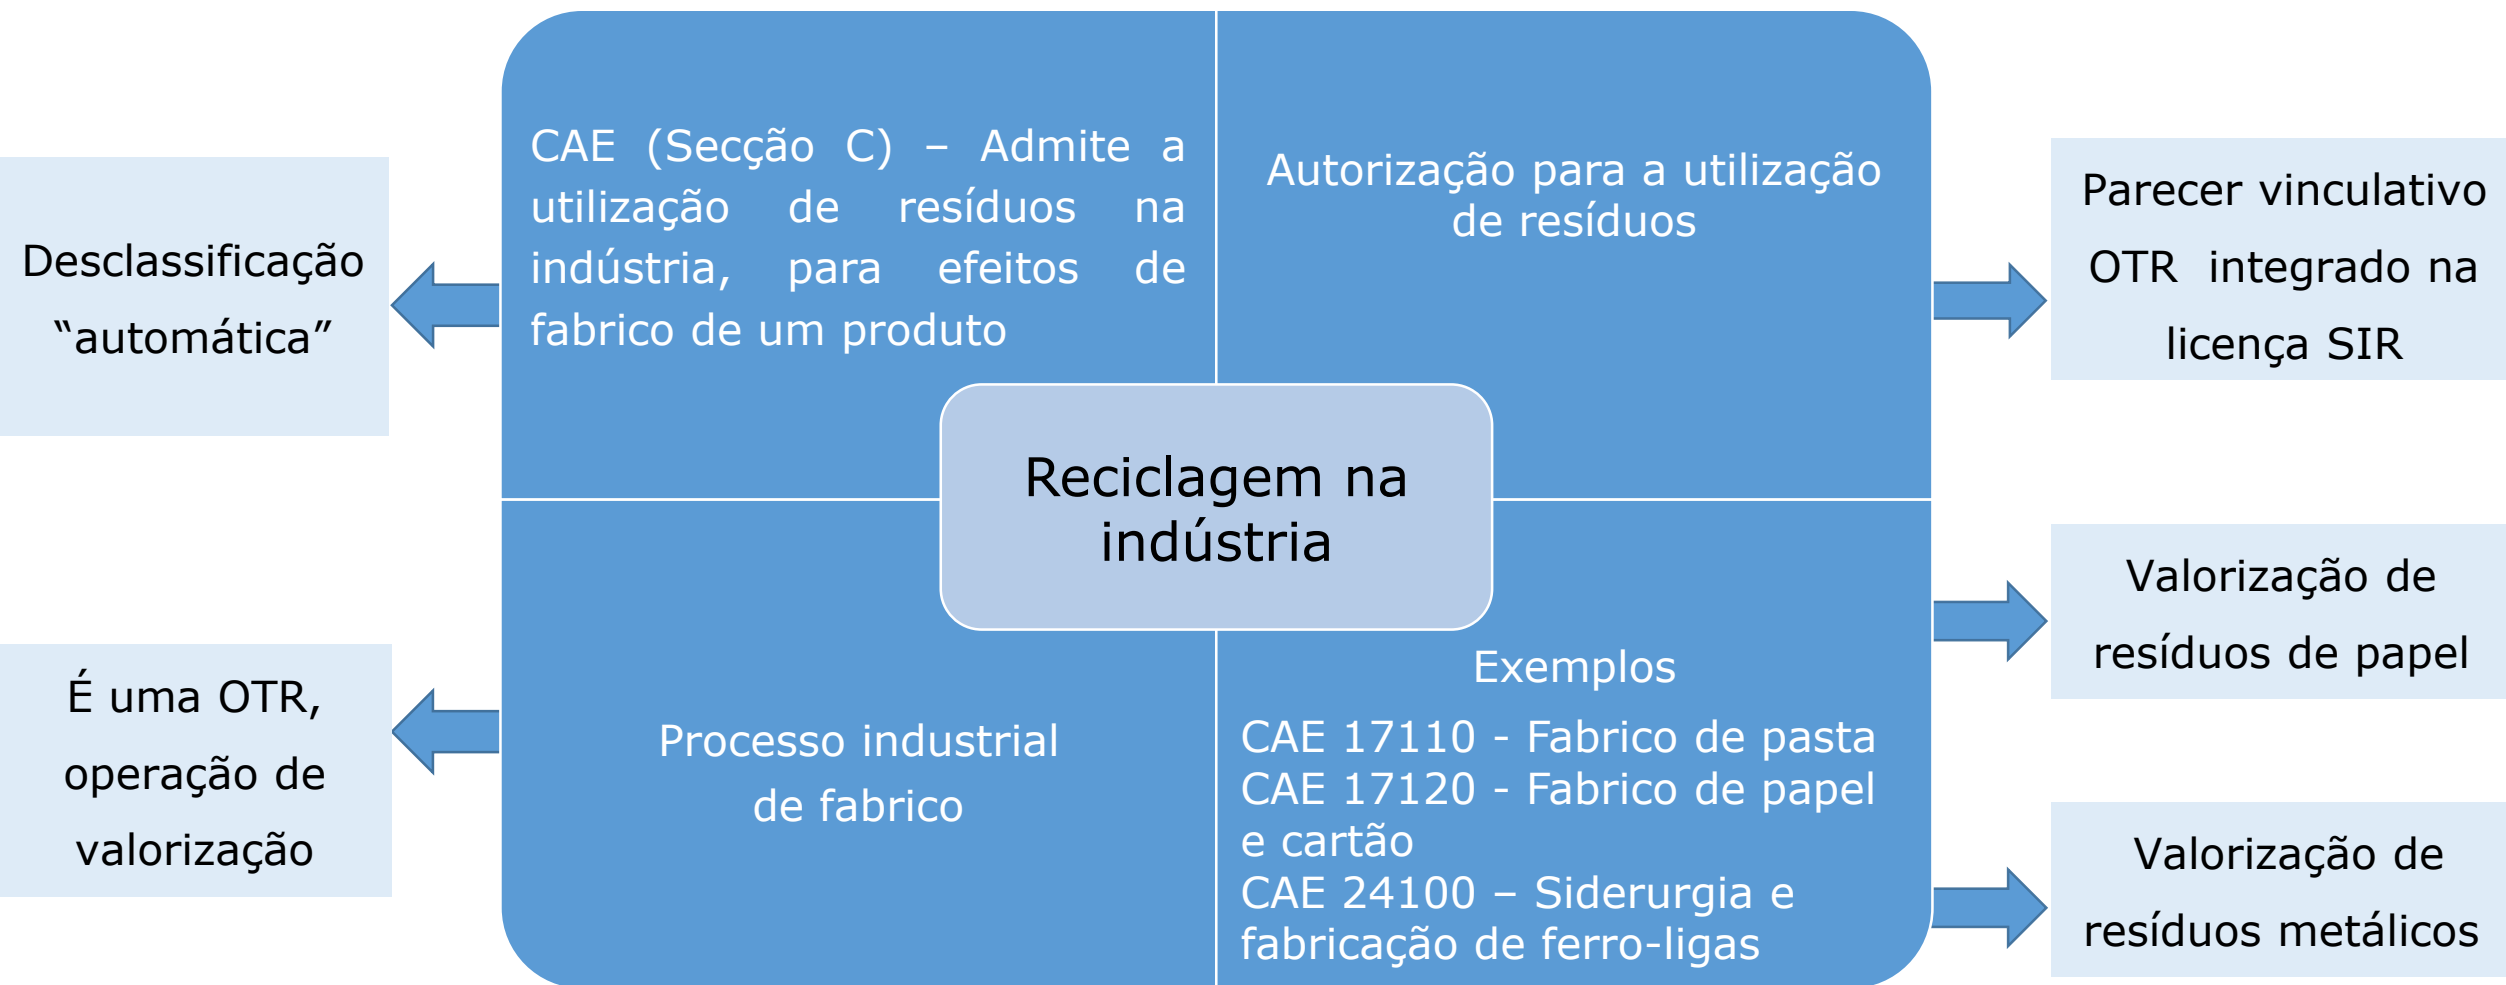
Desclassificação "automática"

CAE (Secção C) – Admite a utilização de resíduos na indústria, para efeitos de fabrico de um produto

Autorização para a utilização de resíduos

Parecer vinculativo OTR integrado na licença SIR

Reciclagem na indústria

É uma OTR, operação de valorização

Processo industrial de fabrico

Exemplos
CAE 17110 - Fabrico de pasta
CAE 17120 - Fabrico de papel e cartão
CAE 24100 – Siderurgia e fabricação de ferro-ligas

Valorização de resíduos de papel

Valorização de resíduos metálicos